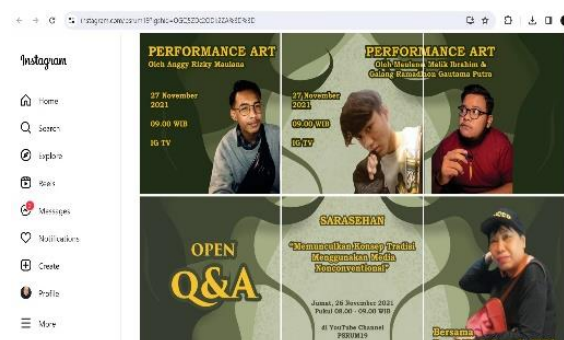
instagram.com/perum19/?igshid=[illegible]

Instagram

Home
Search
Explore
Reels
Messages
Notifications
Create
Profile
More

PERFORMANCE ART
Oleh Anggy Rizky Maulana

27 November 2021

09.00 WIB

IG TV

PERFORMANCE ART
Oleh Maulana Malik Ibrahim & Galang Ramadhan Gautama Putra

27 November 2021

09.00 WIB

IG TV

OPEN
Q&A

SARASEHAN

"Memunculkan Konsep Tradisi Menggunakan Media Nonconventional"

Jumat, 26 November 2021
Pukul 08.00 - 09.00 WIB

di YouTube Channel
PERUM19

Bersama